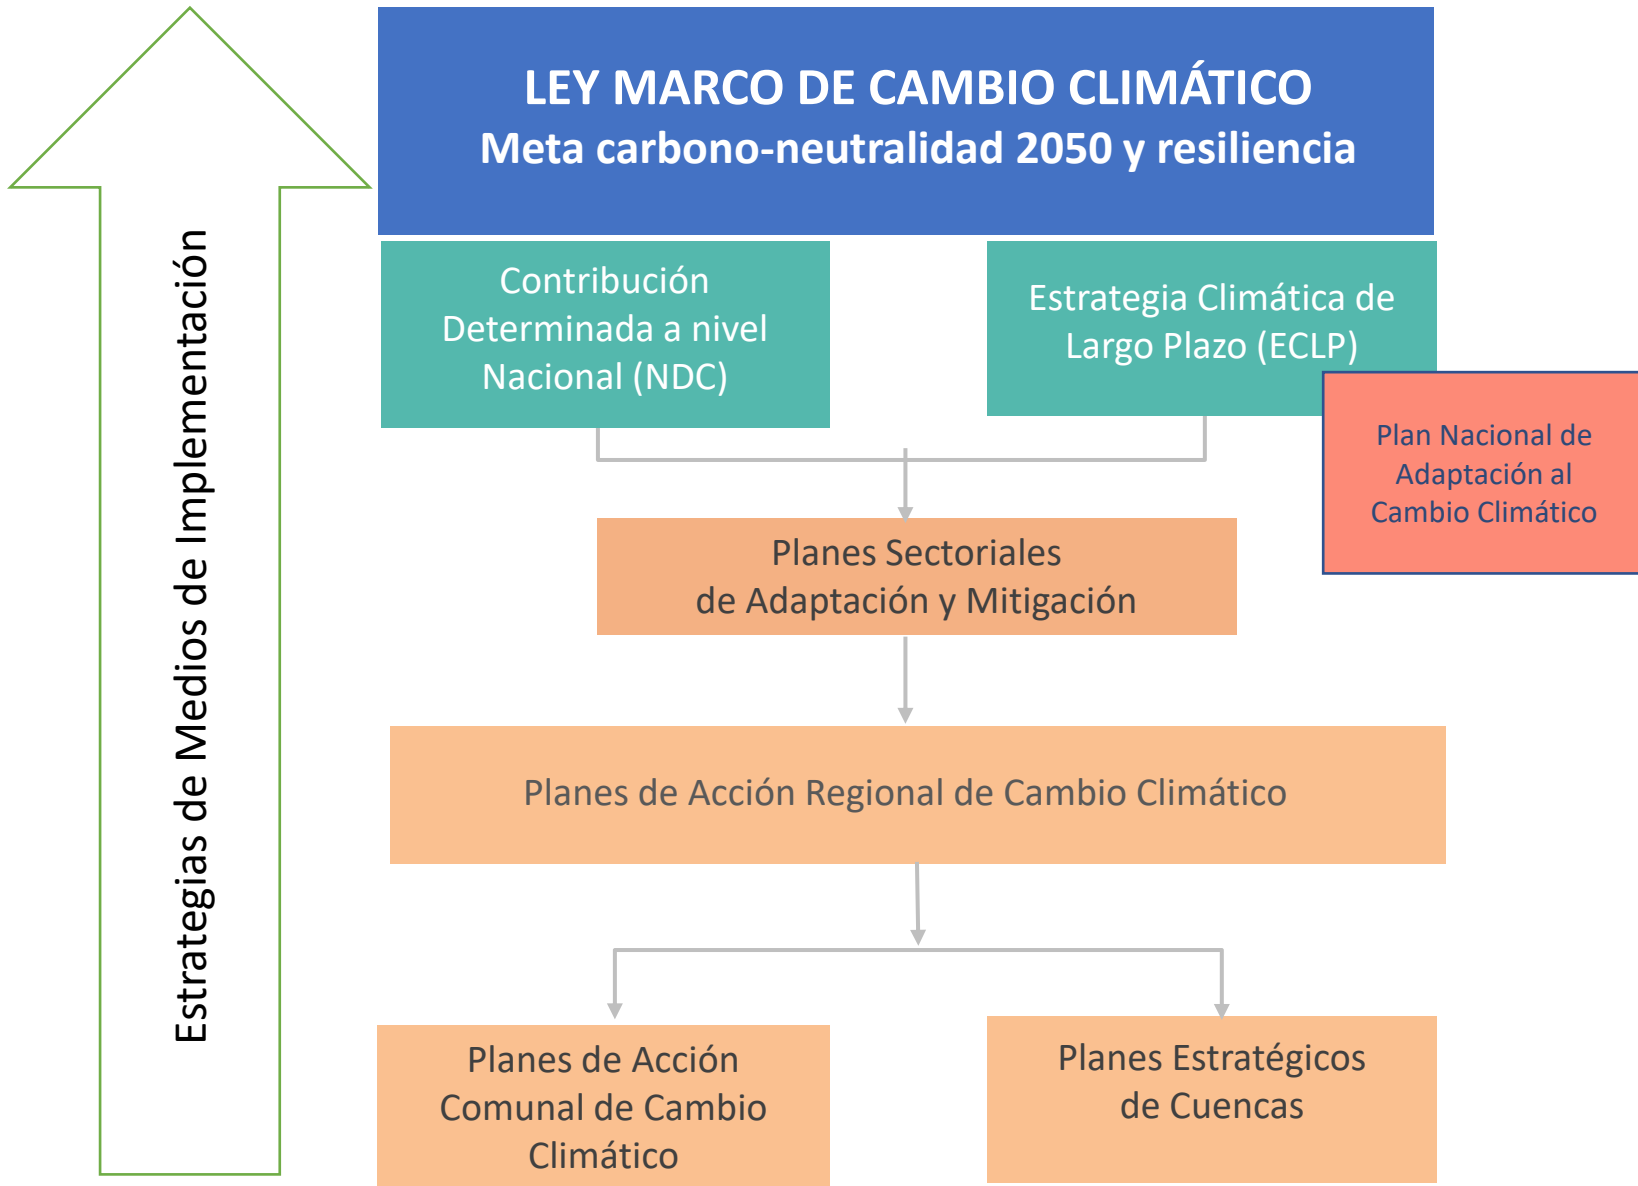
LEY MARCO DE CAMBIO CLIMÁTICO
Meta carbono-neutralidad 2050 y resiliencia

Contribución Determinada a nivel Nacional (NDC)

Estrategia Climática de Largo Plazo (ECLP)

Plan Nacional de Adaptación al Cambio Climático

Planes Sectoriales de Adaptación y Mitigación

Planes de Acción Regional de Cambio Climático

Planes de Acción Comunal de Cambio Climático

Planes Estratégicos de Cuencas

Estrategias de Medios de Implementación